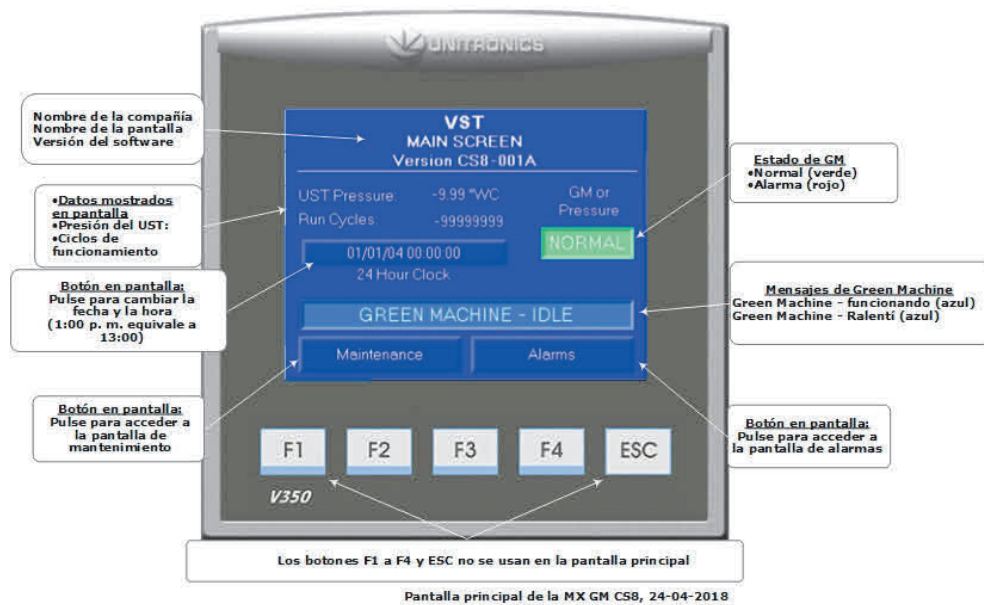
UNITRONICS

Nombre de la compañía
Nombre de la pantalla
Versión del software

VST
MAIN SCREEN
Version CS8-001A

Estado de GM
•Normal (verde)
•Alarma (rojo)

•Datos mostrados en pantalla
•Presión del UST:
•Ciclos de funcionamiento

UST Pressure: -9.99 "WC
Run Cycles: -99999999

GM or Pressure

NORMAL

01/01/04 00:00:00
24 Hour Clock

Botón en pantalla:
Pulse para cambiar la fecha y la hora
(1:00 p. m. equivale a 13:00)

Mensajes de Green Machine
Green Machine - funcionando (azul)
Green Machine - Ralentí (azul)

GREEN MACHINE - IDLE

Maintenance

Alarms

Botón en pantalla:
Pulse para acceder a la pantalla de mantenimiento

Botón en pantalla:
Pulse para acceder a la pantalla de alarmas

F1 F2 F3 F4 ESC

V350

Los botones F1 a F4 y ESC no se usan en la pantalla principal

Pantalla principal de la MX GM CS8, 24-04-2018